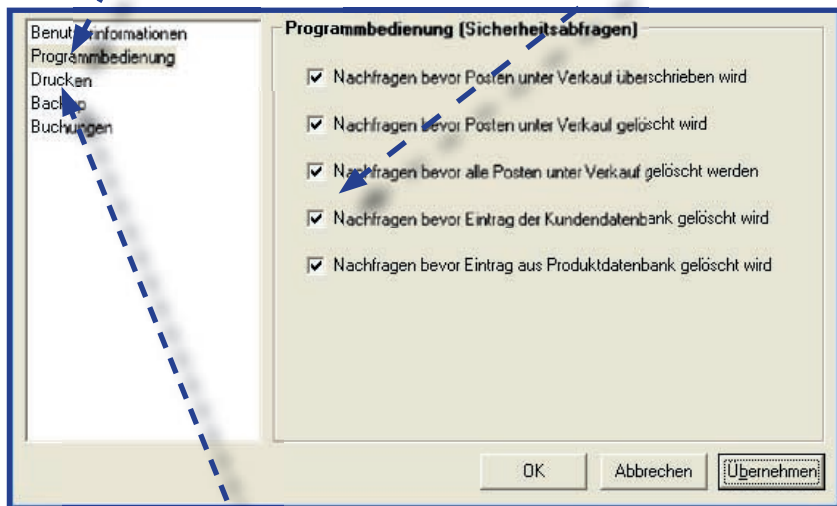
Benutzerinformationen
Programmbedienung
Drucken
Backup
Buchungen

Programmbedienung (Sicherheitsabfragen)

Nachfragen bevor Posten unter Verkauf überschrieben wird

Nachfragen bevor Posten unter Verkauf gelöscht wird

Nachfragen bevor alle Posten unter Verkauf gelöscht werden

Nachfragen bevor Eintrag der Kundendatenbank gelöscht wird

Nachfragen bevor Eintrag aus Produktdatenbank gelöscht wird

OK Abbrechen Übernehmen